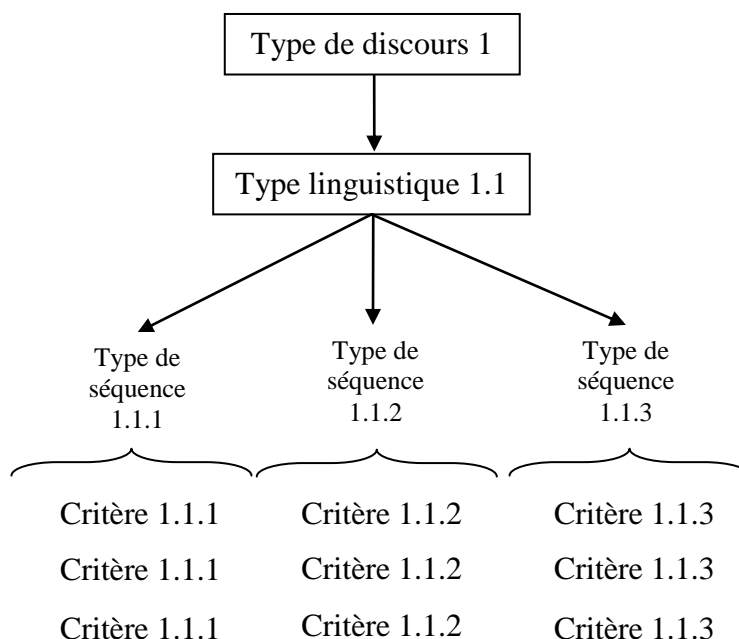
Type de discours 1

Type linguistique 1.1

Type de séquence 1.1.1

Type de séquence 1.1.2

Type de séquence 1.1.3

Critère 1.1.1
Critère 1.1.1
Critère 1.1.1

Critère 1.1.2
Critère 1.1.2
Critère 1.1.2

Critère 1.1.3
Critère 1.1.3
Critère 1.1.3